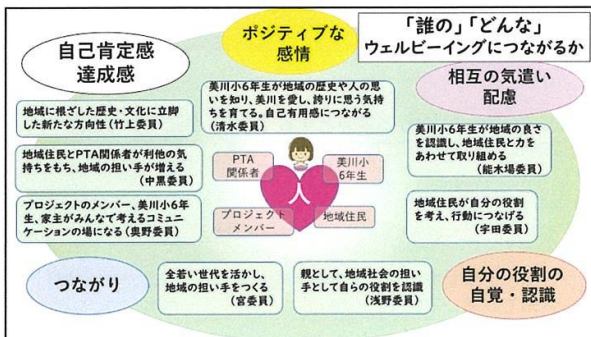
「誰の」「どんな」
ウェルビーイングにつながるか

ポジティブな
感情

自己肯定感
達成感

相互の気遣い
配慮

美川小6年生が地域の歴史や人の思いを知り、美川を愛し、誇りに思う気持ちを育てる。自己有用感につながる
（清水委員）

地域に根ざした歴史・文化に立脚した新たな方向性（竹上委員）

美川小6年生が地域の良さを認識し、地域住民と力をあわせて取り組める
（能木場委員）

地域住民とPTA関係者が利他の気持ちをもち、地域の担い手が増える
（中黒委員）

PTA
関係者

美川小
6年生

人

プロジェクト
メンバー

地域住民

地域住民が自分の役割を考え、行動につなげる
（宇田委員）

プロジェクトのメンバー、美川小6年生、家主がみんなで考えるコミュニケーションの場になる（奥野委員）

つながり

全若い世代を活かし、地域の担い手をつくる
（宮委員）

親として、地域社会の担い手として自らの役割を認識
（浅野委員）

自分の役割の
自覚・認識